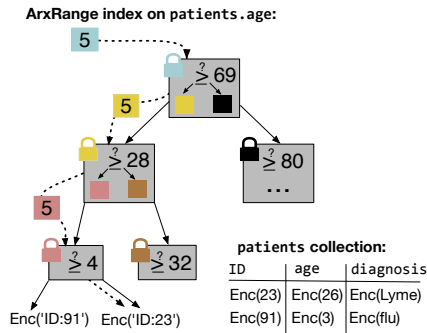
ArxRange index on patients.age:

5

$\stackrel{?}{\geq} 69$

5

$\stackrel{?}{\geq} 28$

$\stackrel{?}{\geq} 80$

...

5

$\stackrel{?}{\geq} 4$

$\stackrel{?}{\geq} 32$

Enc('ID:91')

Enc('ID:23')

patients collection:

| ID | age | diagnosis |
|---|---|---|
| Enc(23) | Enc(26) | Enc(Lyme) |
| Enc(91) | Enc(3) | Enc(flu) |